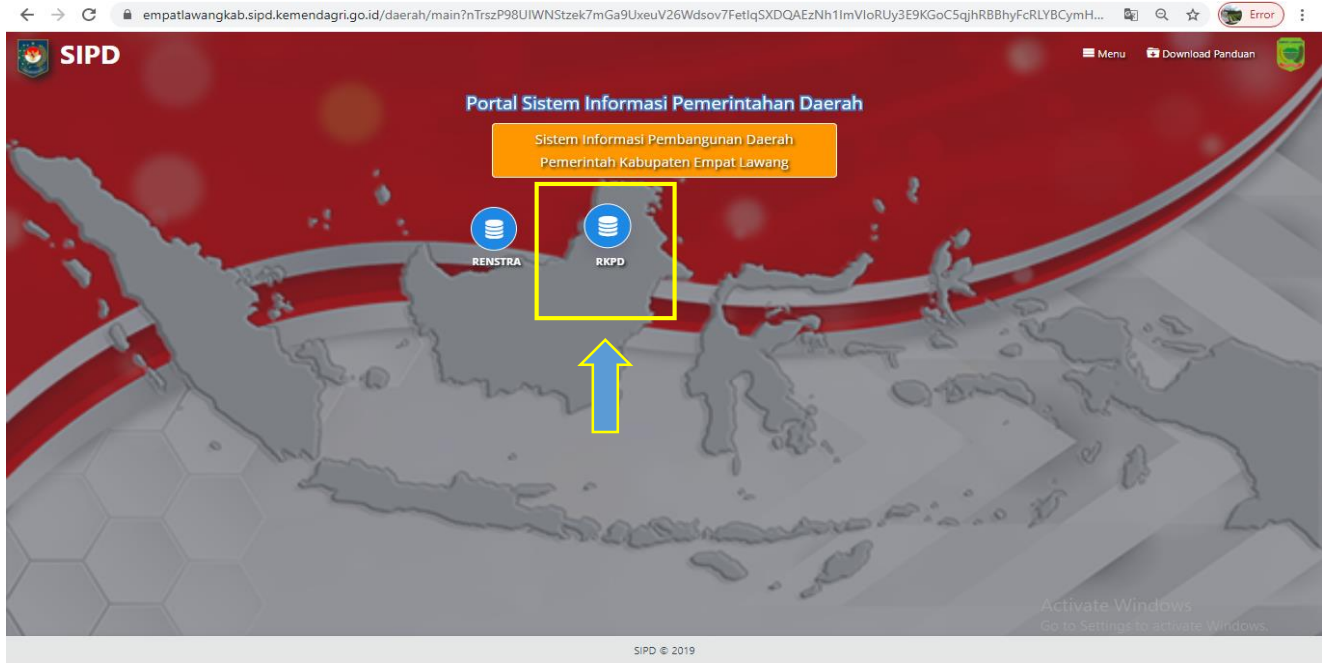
empatlawangkab.sipd.kemendagri.go.id/daerah/main?nTrszP98UIWNStzek7mGa9UxeuV26Wdsov7FetlqSXDQAEzNh1ImVloRUy3E9KGoC5qjhRBBhyFcRLYBCymH...

Error

SIPD

Menu

Download Panduan

Portal Sistem Informasi Pemerintahan Daerah

Sistem Informasi Pembangunan Daerah
Pemerintah Kabupaten Empat Lawang

RENSTRA

RKPD

Activate Windows
Go to Settings to activate Windows.

SIPD © 2019